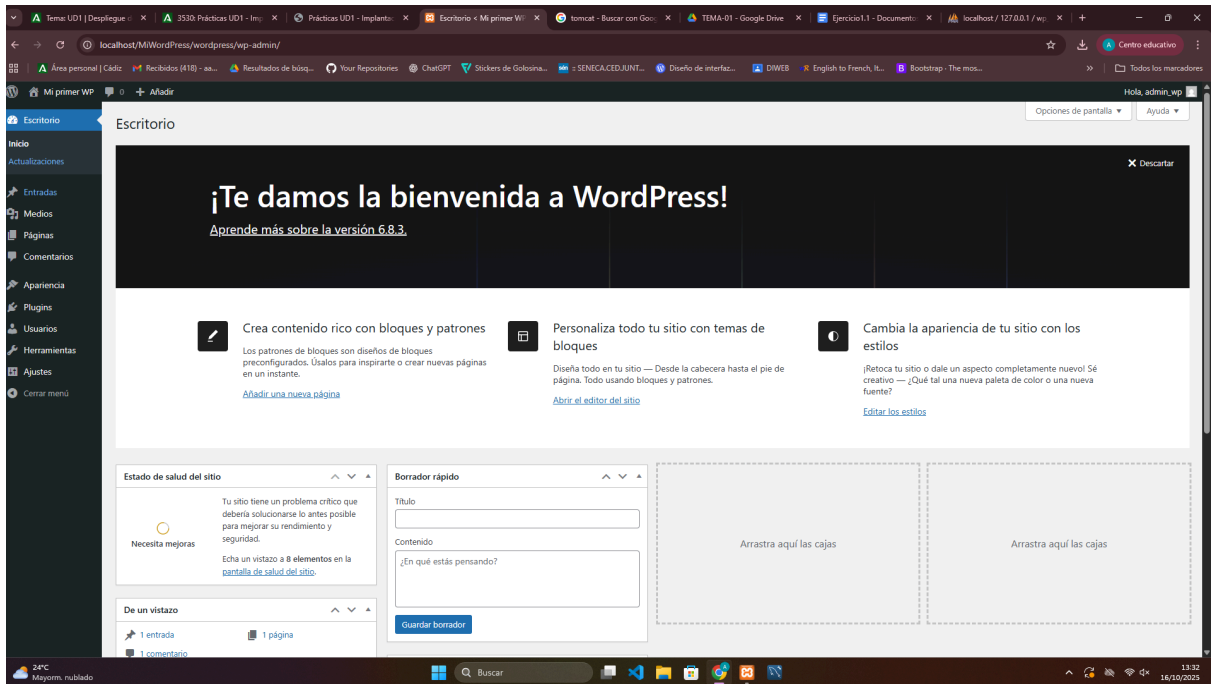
Tema: UD1 | Despliegue ×
3530: Prácticas UD1 - Imp ×
Prácticas UD1 - Implanta ×
Escritorio « Mi primer W ×
tomcat - Buscar con Goo ×
TEMA-01 - Google Drive ×
Ejercicio1.1 - Documento ×
localhost / 127.0.0.1 / wp ×

localhost/MiWordPress/wordpress/wp-admin/

Centro educativo

Área personal | Cádiz
Recibidos (418) - aa...
Resultados de búsq...
Your Repositories
ChatGPT
Stickers de Golosina...
:: SENECA.CEDJUNT...
Diseño de interfaz...
DIWEB
English to French, It...
Bootstrap · The mos...
Todos los marcadores

Mi primer WP 0 + Añadir
Hola, admin_wp

Escritorio
Inicio
Actualizaciones
Entradas
Medios
Páginas
Comentarios
Apariencia
Plugins
Usuarios
Herramientas
Ajustes
Cerrar menú

Escritorio

Opciones de pantalla ▼
Ayuda ▼

Descartar

¡Te damos la bienvenida a WordPress!

Aprende más sobre la versión 6.8.3.

Crea contenido rico con bloques y patrones

Los patrones de bloques son diseños de bloques preconfigurados. Úsalos para inspirarte o crear nuevas páginas en un instante.

Añadir una nueva página

Personaliza todo tu sitio con temas de bloques

Diseña todo en tu sitio — Desde la cabecera hasta el pie de página. Todo usando bloques y patrones.

Abrir el editor del sitio

Cambia la apariencia de tu sitio con los estilos

¡Retoca tu sitio o dale un aspecto completamente nuevo! Sé creativo — ¿Qué tal una nueva paleta de color o una nueva fuente?

Editar los estilos

Estado de salud del sitio

Necesita mejoras

Tu sitio tiene un problema crítico que debería solucionarse lo antes posible para mejorar su rendimiento y seguridad.

Echa un vistazo a 8 elementos en la pantalla de salud del sitio.

Borrador rápido

Título

Contenido

¿En qué estás pensando?

Guardar borrador

Arrastra aquí las cajas

Arrastra aquí las cajas

De un vistazo

1 entrada
1 página
1 comentario

24°C
Mayorm. nublado
Buscar
13:32
16/10/2025